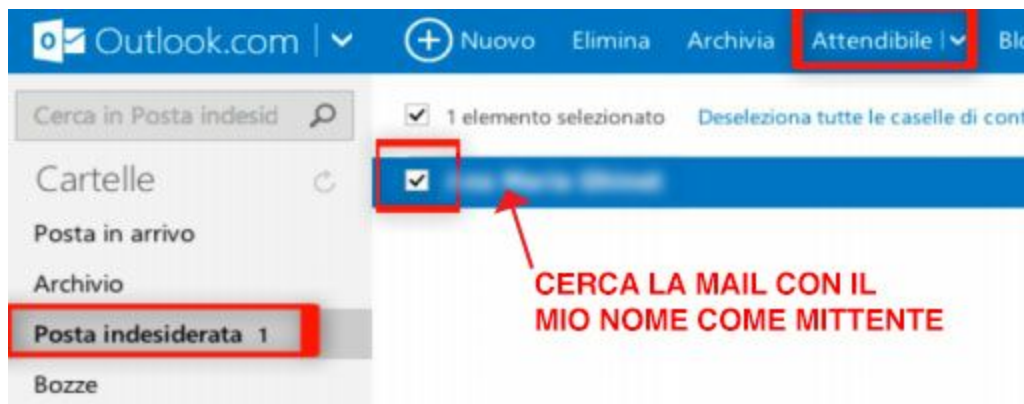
Outlook.com | ⌄ Nuovo Elimina Archivia Attendibile | ⌄ Blo

Cerca in Posta indesid

1 elemento selezionato Deseleziona tutte le caselle di cont

Cartelle

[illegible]

Posta in arrivo

Archivio

Posta indesiderata 1

Bozze

CERCA LA MAIL CON IL MIO NOME COME MITTENTE